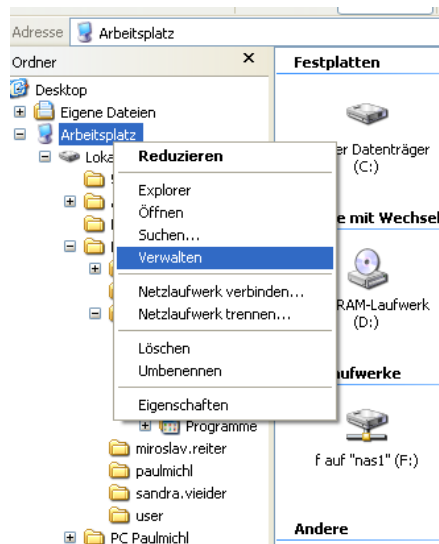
Adresse Arbeitsplatz

Ordner ×

Desktop
Eigene Dateien
Arbeitsplatz
Loka

Reduzieren
Explorer
Öffnen
Suchen...
Verwalten
Netzlaufwerk verbinden...
Netzlaufwerk trennen...
Löschen
Umbenennen
Eigenschaften

Programme
miroslav.reiter
paulmichl
sandra.vieider
user
PC Paulmichl

Festplatten
er Datenträger (C:)
e mit Wechsel
RAM-Laufwerk (D:)
aufwerke
f auf "nas1" (F:)
Andere